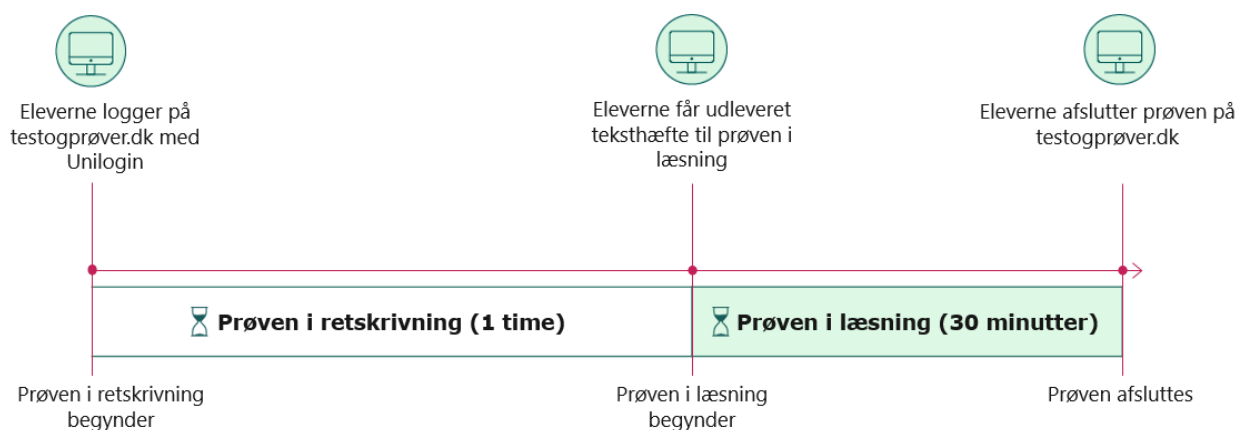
Eleverne logger på testogprøver.dk med Unilogin

Eleverne får udleveret teksthæfte til prøven i læsning

Eleverne afslutter prøven på testogprøver.dk

Prøven i retskrivning (1 time)

Prøven i læsning (30 minutter)

Prøven i retskrivning begynder

Prøven i læsning begynder

Prøven afsluttes